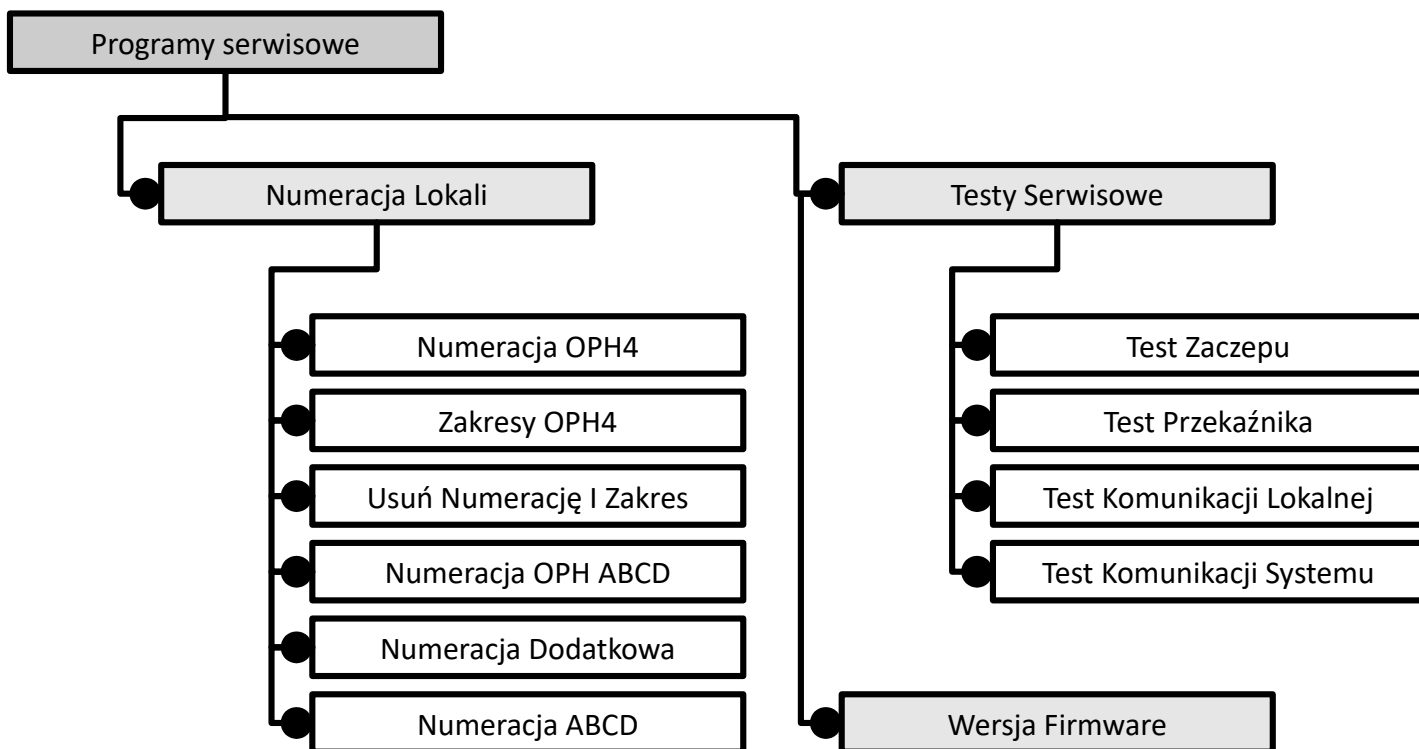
Programy serwisowe

Numeracja Lokali

Numeracja OPH4

Zakresy OPH4

Usuń Numerację I Zakres

Numeracja OPH ABCD

Numeracja Dodatkowa

Numeracja ABCD

Testy Serwisowe

Test Zaczepu

Test Przekaźnika

Test Komunikacji Lokalnej

Test Komunikacji Systemu

Wersja Firmware